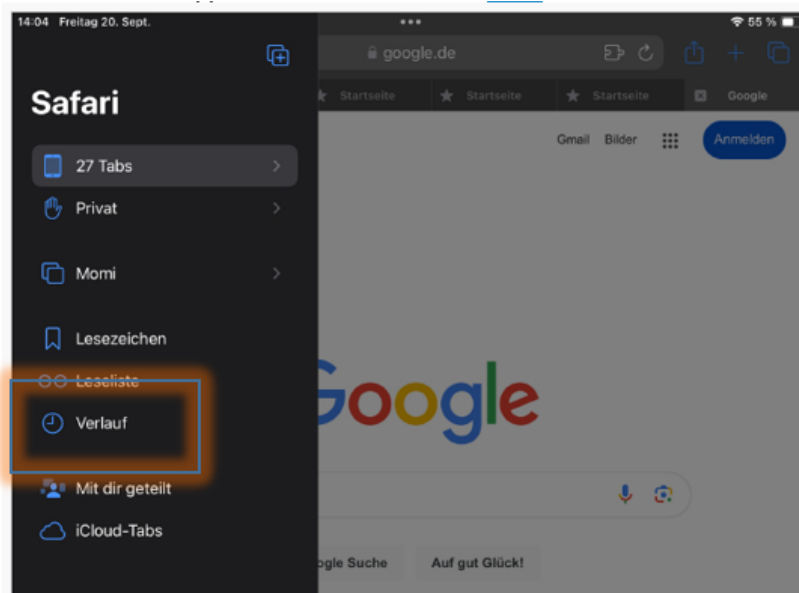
14:04 Freitag 20. Sept.

55 %

google.de

Startseite

Startseite

Startseite

Google

Safari

27 Tabs

Privat

Momi

Lesezeichen

Leseliste

Verlauf

Mit dir geteilt

iCloud-Tabs

Gmail

Bilder

Anmelden

Google

ogle Suche

Auf gut Glück!